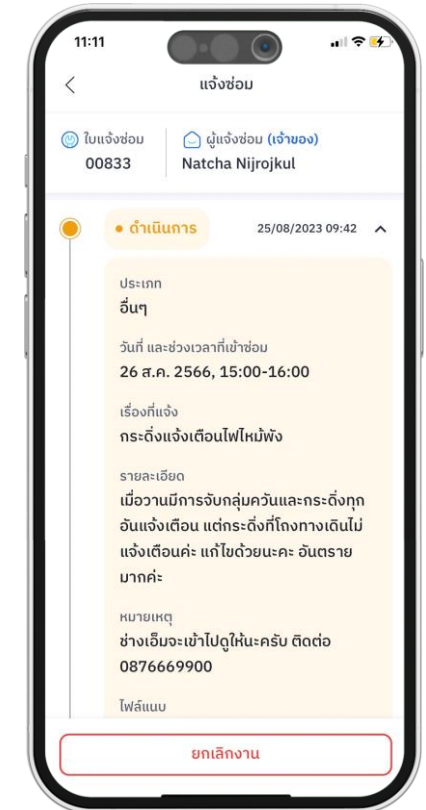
11:11

แจ้งซ่อม

ใบแจ้งซ่อม
00833

ผู้แจ้งซ่อม (เจ้าของ)
Natcha Nijrojkul

• ดำเนินการ
25/08/2023 09:42

ประเภท
อื่นๆ

วันที่ และช่วงเวลาที่เข้าซ่อม
26 ส.ค. 2566, 15:00-16:00

เรื่องที่แจ้ง
กระดิ่งแจ้งเตือนไฟไหม้พัง

รายละเอียด
เมื่อวานมีการจับกลุ่มควันและกระดิ่งทุกอันแจ้งเตือน แต่กระดิ่งที่โถงทางเดินไม่แจ้งเตือนค่ะ แก้ไขด้วยนะคะ อันตรายมากค่ะ

หมายเหตุ
ช่างเอ็มจะเข้าไปดูให้นะครับ ติดต่อ 0876669900

ไฟล์แนบ

ยกเลิกงาน